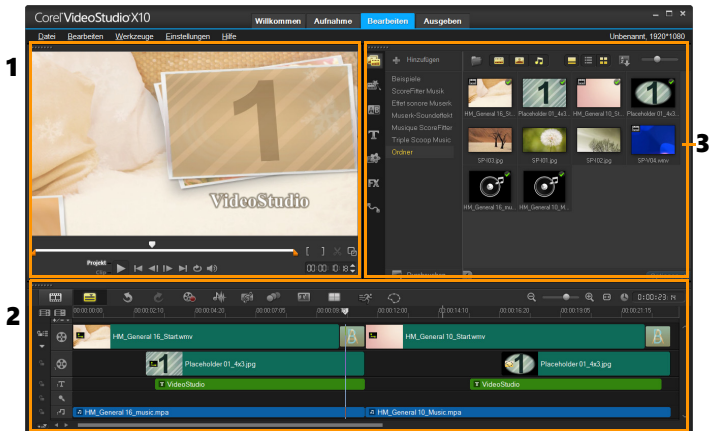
Corel VideoStudio X10

Willkommen Aufnahme Bearbeiten Ausgeben

Datei Bearbeiten Werkzeuge Einstellungen Hilfe

Unbenannt, 1920*1080

1

1

VideoStudio

Projekt
Clip

00:00:00 15

3

Hinzufügen

Beispiele
ScoreFitter Musik
Effet sonore Musik
Musik-Soundeffekt
Musique ScoreFitter
Triple Scoop Music
Ordner

HM_General 16_St...
Placeholder 01_4x3...
HM_General 10_St...
Placeholder 01_4x3...
SP-I03.jpg
SP-I01.jpg
SP-I02.jpg
SP-V04.wmv
HM_General 16_mu...
HM_General 10_M...

2

0:00:23:16

00:00:00:00
00:00:02:10
00:00:04:20
00:00:07:05
00:00:09:15
00:00:12:00
00:00:14:10
00:00:16:20
00:00:19:05
00:00:21:15

HM_General 16_Start.wmv
HM_General 10_Start.wmv
Placeholder 01_4x3.jpg
Placeholder 01_4x3.jpg
VideoStudio
VideoStudio
HM_General 16_music.mpa
HM_General 10_Music.mpa